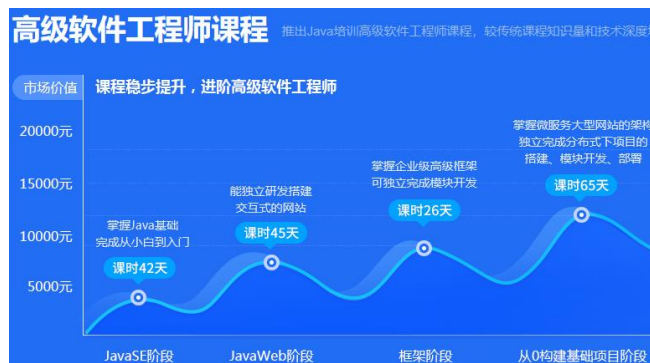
高级软件工程师课程

推出Java培训高级软件工程师课程，较传统课程知识量和技术深度

市场价值

课程稳步提升，进阶高级软件工程师

20000元

15000元

10000元

5000元

掌握Java基础
完成从小白到入门

课时42天

能独立研发搭建
交互式的网站

课时45天

掌握企业级高级框架
可独立完成模块开发

课时26天

掌握微服务大型网站的架构
独立完成分布式下项目的
搭建、模块开发、部署

课时65天

JavaSE阶段

JavaWeb阶段

框架阶段

从0构建基础项目阶段